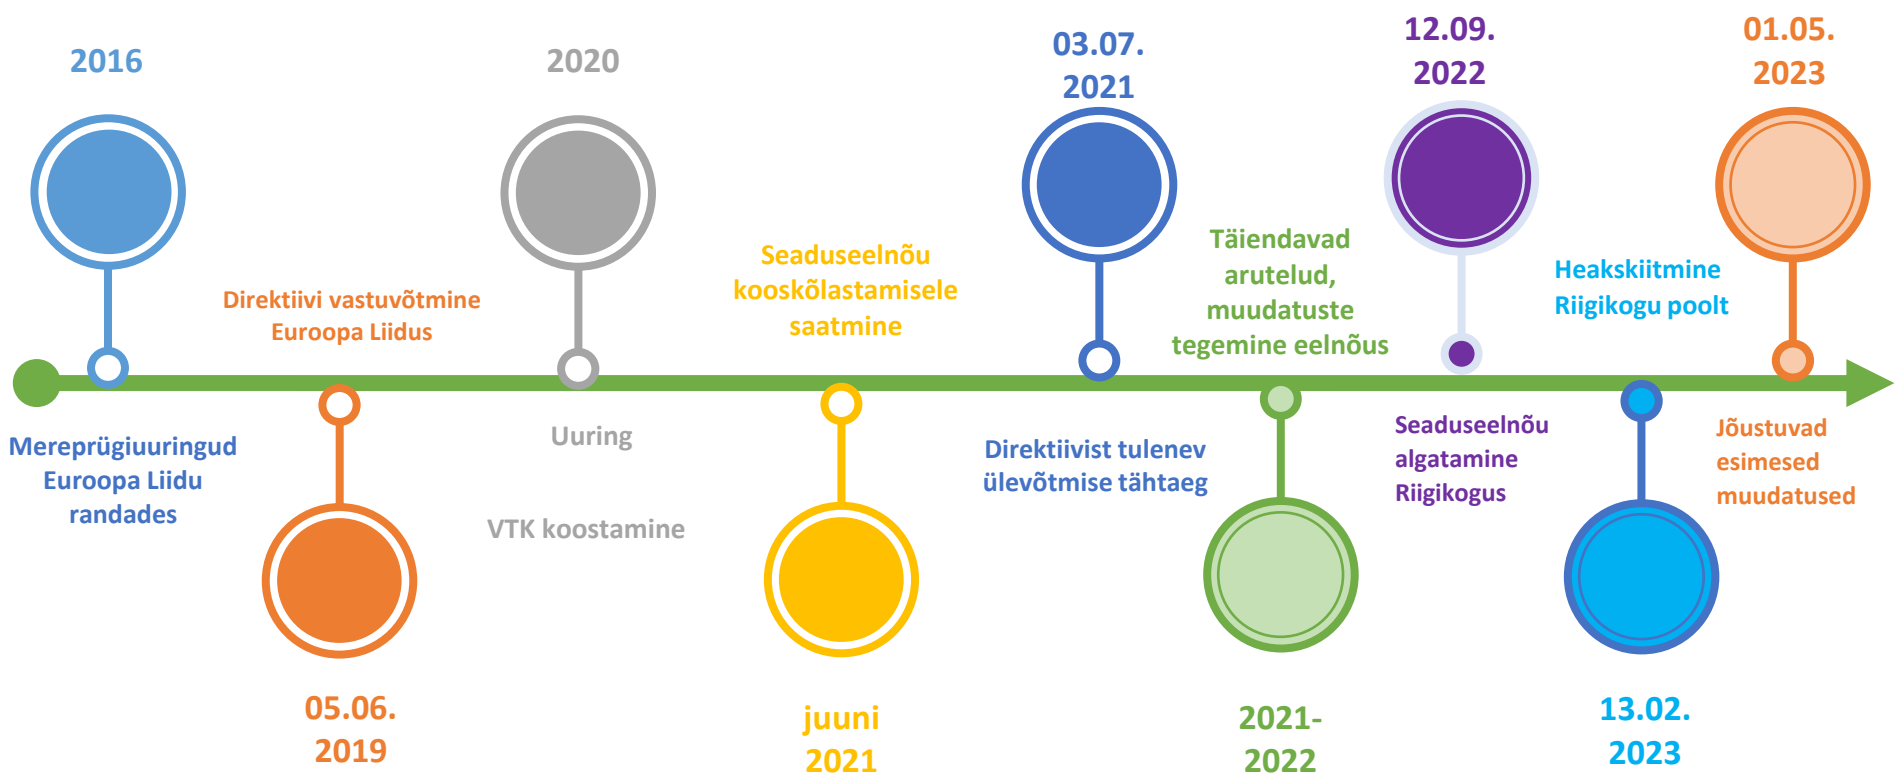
2016

Mereprügiuuringud Euroopa Liidu randades

Direktiivi vastuvõtmine Euroopa Liidus

05.06. 2019

2020

Uuring

VTK koostamine

Seaduseelnõu kooskõlastamisele saatmine

juuni 2021

03.07. 2021

Direktiivist tulenev ülevõtmise tähtaeg

Täiendavad arutelud, muudatuste tegemine eelnõus

2021- 2022

12.09. 2022

Seaduseelnõu algatamine Riigikogus

Heakskiitmine Riigikogu poolt

13.02. 2023

01.05. 2023

Jõustuvad esimesed muudatused